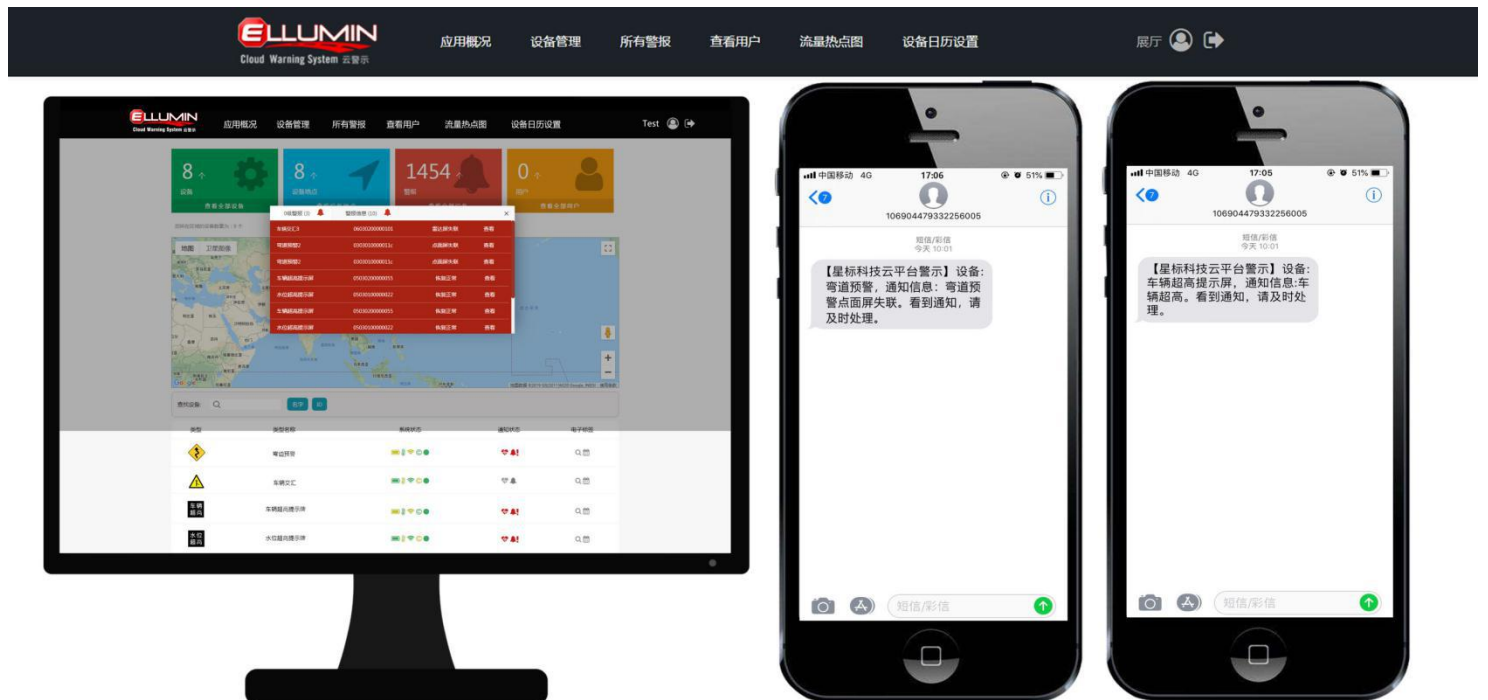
ELLUMIN
Cloud Warning System 云警示

应用概况 设备管理 所有警报 查看用户 流量热点图 设备日历设置

展厅

ELLUMIN
Cloud Warning System 云警示

应用概况 设备管理 所有警报 查看用户 流量热点图 设备日历设置

Test

8 设备
8 设备热点
1454 警报
0 用户

查看全部设备 查看全部用户

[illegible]

| 车辆交汇3 | 0603020000031 | 雷达屏失联 | 查看 |
|---|---|---|---|
| 弯道预警2 | 0303010000011c | 点面屏失联 | 查看 |
| 弯道预警2 | 0303010000011c | 点面屏失联 | 查看 |
| 车辆超高提示屏 | 0503020000055 | 恢复正常 | 查看 |
| 水位超高提示屏 | 0503010000022 | 恢复正常 | 查看 |
| 车辆超高提示屏 | 0503020000055 | 恢复正常 | 查看 |
| 水位超高提示屏 | 0503010000022 | 恢复正常 | 查看 |

地图 卫星图像

查找设备

| 类型 | 类型名称 | 系统状态 | 通知状态 | 电子地图 |
|---|---|---|---|---|
| | 弯道预警 | | | |
| | 车辆交汇 | | | |
| 车辆超高 | 车辆超高提示牌 | | | |
| 水位超高 | 水位超高提示牌 | | | |

中国移动 4G 17:06 51%
7
106904479332256005
短信/彩信
今天 10:01
【星标科技云平台警示】设备:弯道预警，通知信息：弯道预警点面屏失联。看到通知，请及时处理。
短信/彩信

中国移动 4G 17:05 51%
7
106904479332256005
短信/彩信
今天 10:01
【星标科技云平台警示】设备:车辆超高提示屏，通知信息:车辆超高。看到通知，请及时处理。
短信/彩信